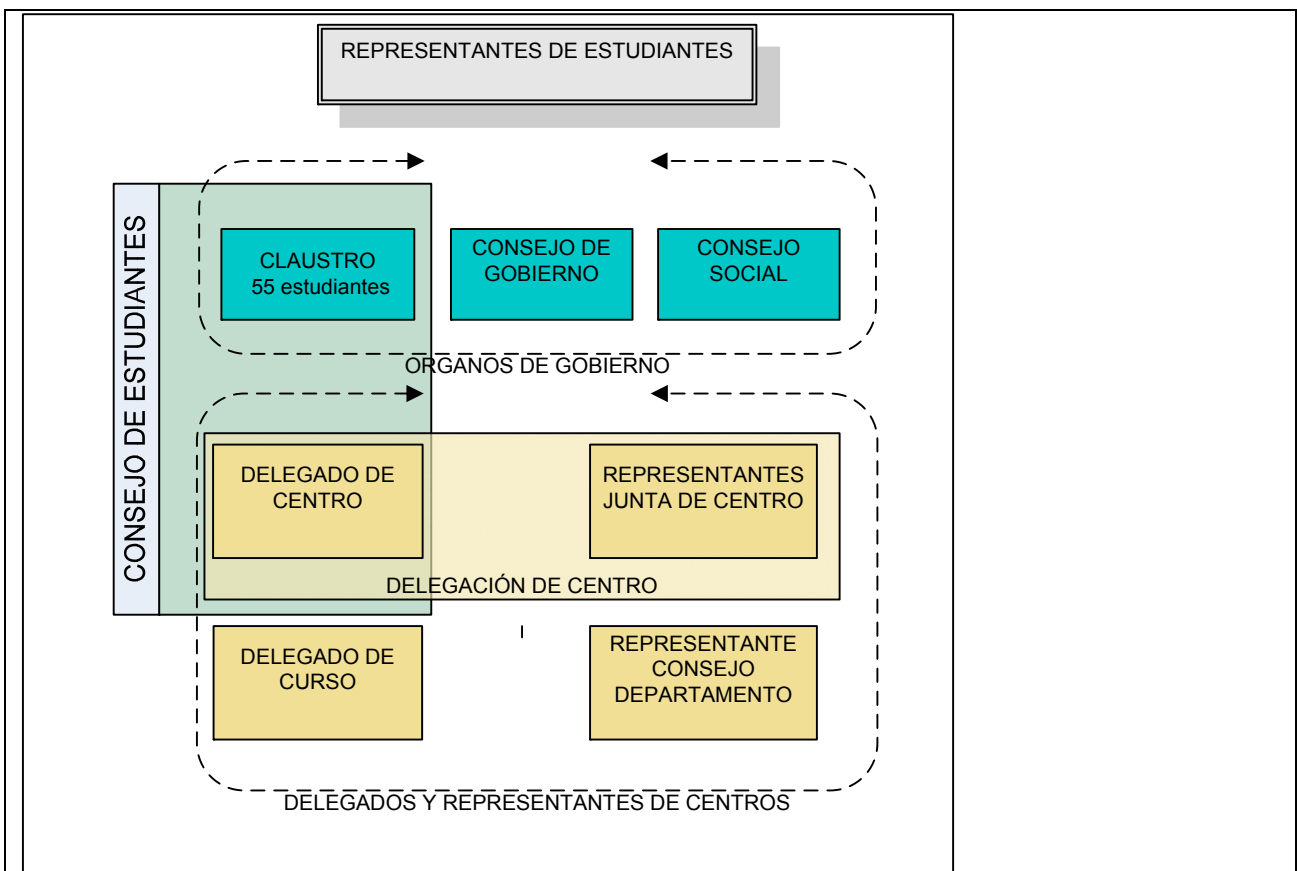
REPRESENTANTES DE ESTUDIANTES

CONSEJO DE ESTUDIANTES

CLAUSTRO
55 estudiantes

CONSEJO DE GOBIERNO

CONSEJO SOCIAL

ORGANOS DE GOBIERNO

DELEGADO DE CENTRO

REPRESENTANTES JUNTA DE CENTRO

DELEGACIÓN DE CENTRO

DELEGADO DE CURSO

REPRESENTANTE CONSEJO DEPARTAMENTO

DELEGADOS Y REPRESENTANTES DE CENTROS